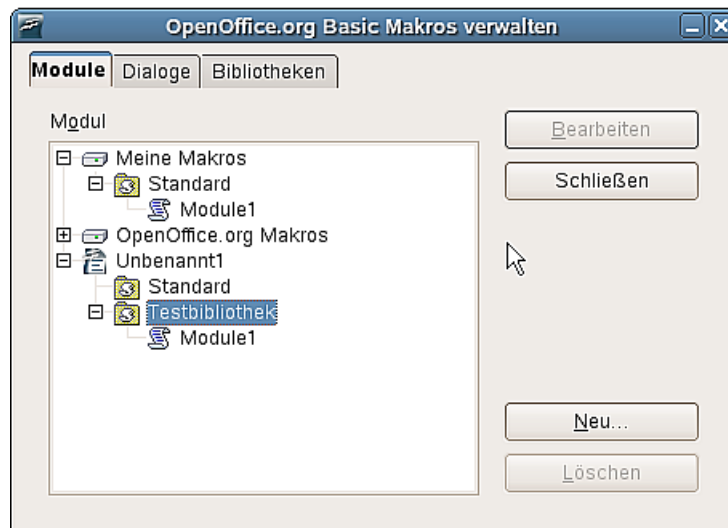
OpenOffice.org Basic Makros verwalten

Module Dialoge Bibliotheken

Modul

Meine Makros
Standard
Module1
OpenOffice.org Makros
Unbenannt1
Standard
Testbibliothek
Module1

Bearbeiten
Schließen
Neu...
Löschen